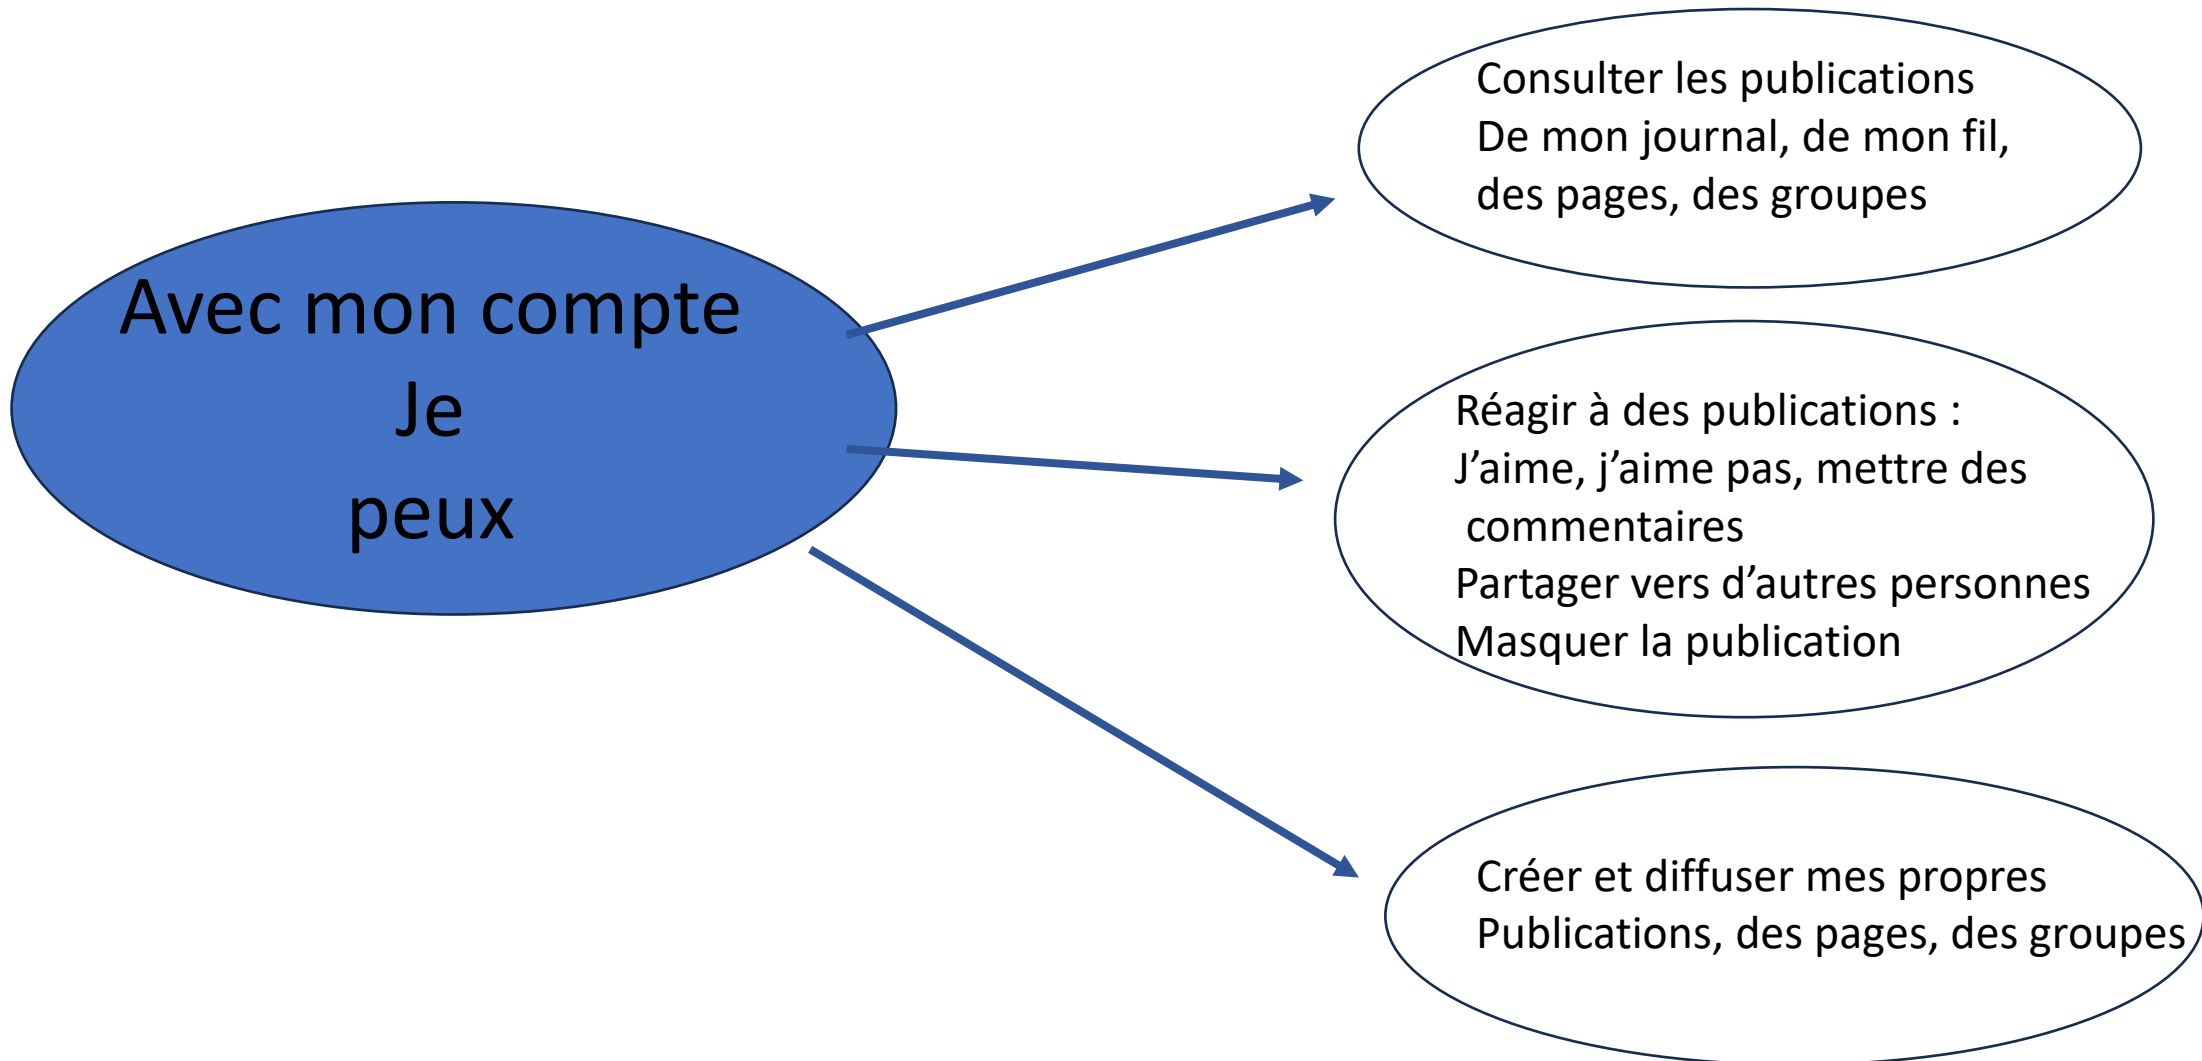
Avec mon compte
Je
peux

Consulter les publications
De mon journal, de mon fil,
des pages, des groupes

Réagir à des publications :
J'aime, j'aime pas, mettre des commentaires
Partager vers d'autres personnes
Masquer la publication

Créer et diffuser mes propres
Publications, des pages, des groupes